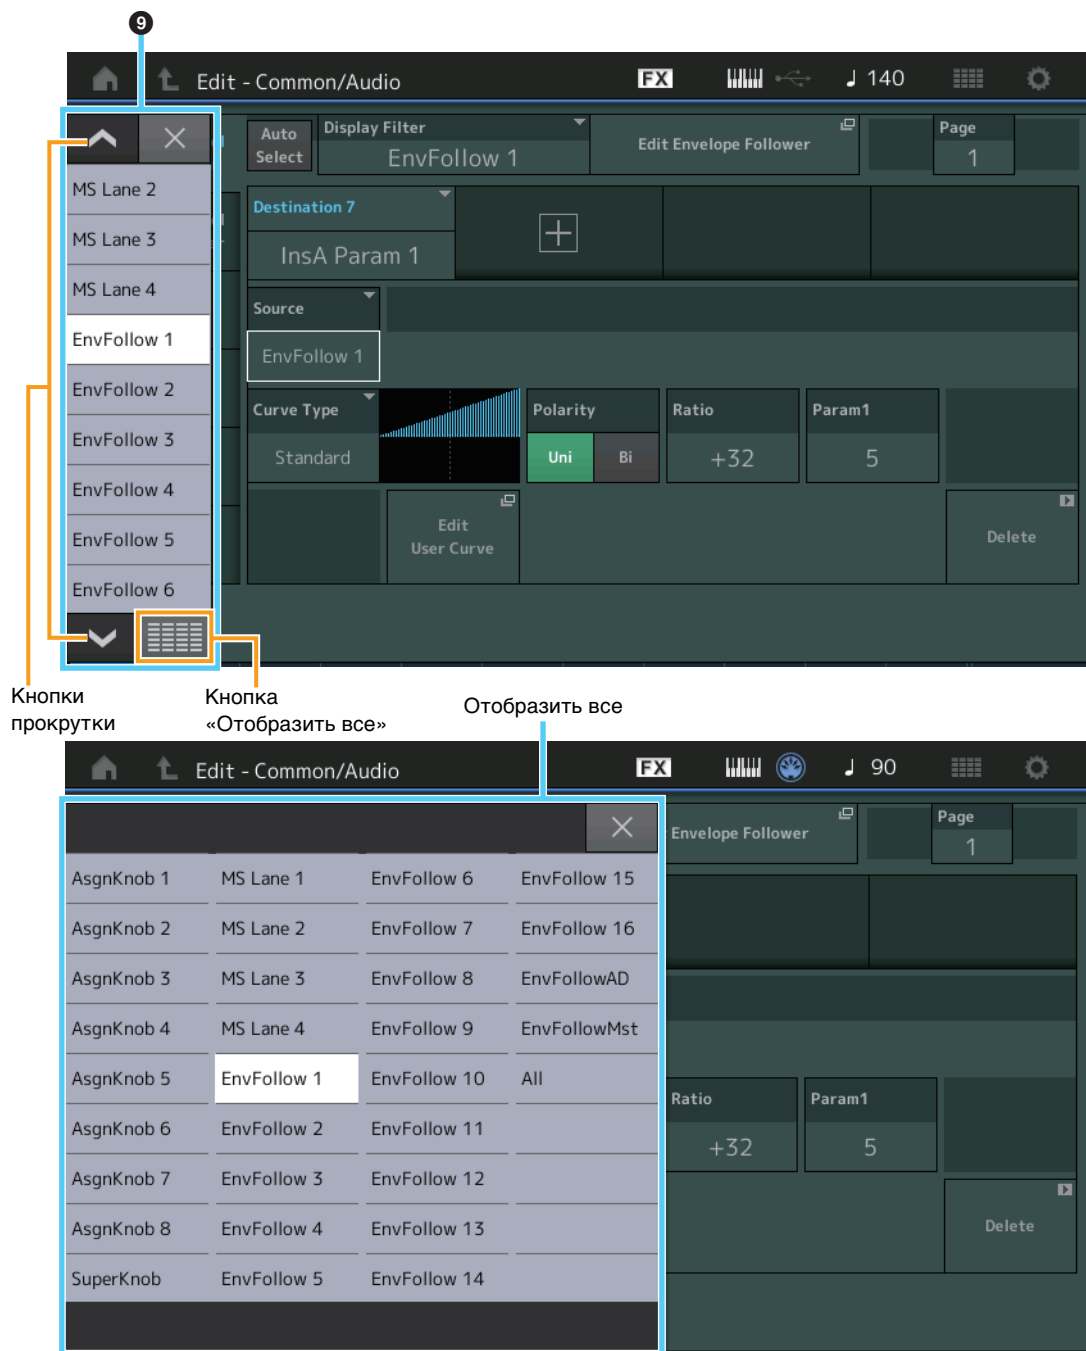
9

Edit - Common/Audio FX ♩ 140

MS Lane 2
MS Lane 3
MS Lane 4
EnvFollow 1
EnvFollow 2
EnvFollow 3
EnvFollow 4
EnvFollow 5
EnvFollow 6

Auto Select

Display Filter
EnvFollow 1

Edit Envelope Follower

Page
1

Destination 7
InsA Param 1

Source
EnvFollow 1

Curve Type
Standard

Polarity
Uni Bi

Ratio
+32

Param1
5

Edit User Curve

Delete

Кнопки прокрутки

Кнопка «Отобразить все»

Отобразить все

Edit - Common/Audio FX ♩ 90

Envelope Follower

Page
1

| AsgnKnob 1 | MS Lane 1 | EnvFollow 6 | EnvFollow 15 |
|---|---|---|---|
| AsgnKnob 2 | MS Lane 2 | EnvFollow 7 | EnvFollow 16 |
| AsgnKnob 3 | MS Lane 3 | EnvFollow 8 | EnvFollowAD |
| AsgnKnob 4 | MS Lane 4 | EnvFollow 9 | EnvFollowMst |
| AsgnKnob 5 | EnvFollow 1 | EnvFollow 10 | All |
| AsgnKnob 6 | EnvFollow 2 | EnvFollow 11 | |
| AsgnKnob 7 | EnvFollow 3 | EnvFollow 12 | |
| AsgnKnob 8 | EnvFollow 4 | EnvFollow 13 | |
| SuperKnob | EnvFollow 5 | EnvFollow 14 | |

Ratio
+32

Param1
5

Delete